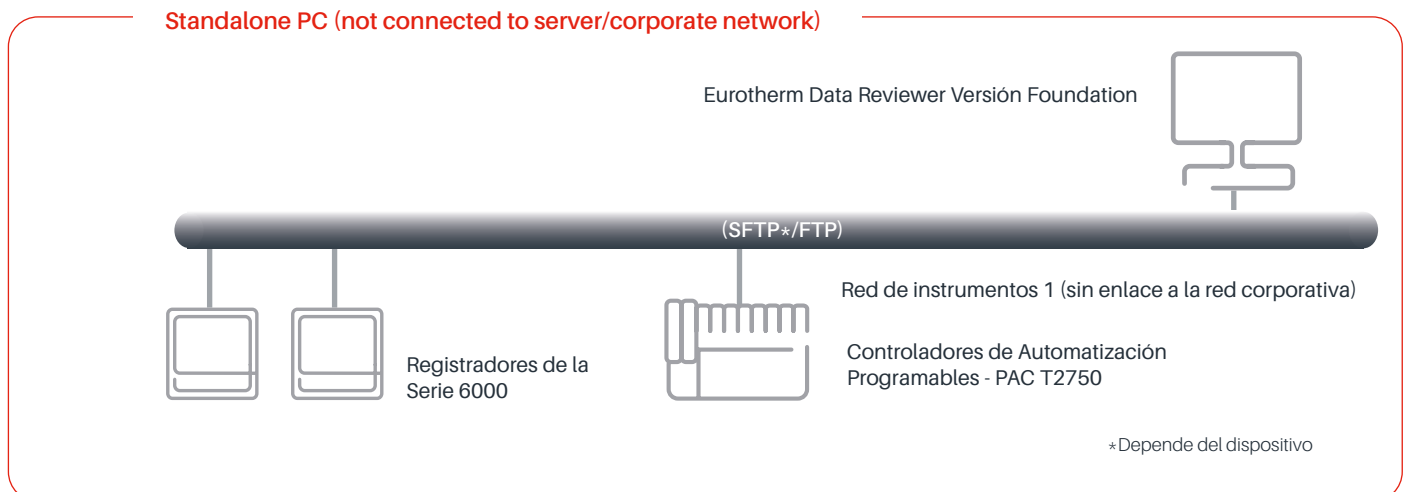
Standalone PC (not connected to server/corporate network)

Eurotherm Data Reviewer Versión Foundation

(SFTP*/FTP)

Red de instrumentos 1 (sin enlace a la red corporativa)

Registradores de la Serie 6000

Controladores de Automatización Programables - PAC T2750

*Depende del dispositivo